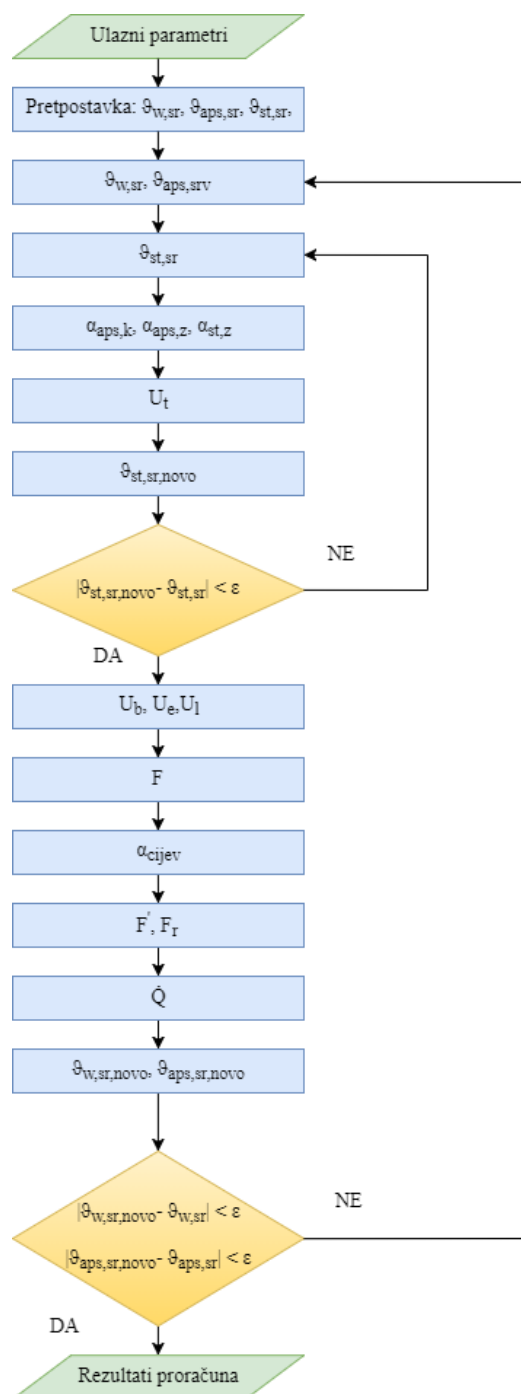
Ulazni parametri

Pretpostavka: $\vartheta_{w,sr}$, $\vartheta_{aps,sr}$, $\vartheta_{st,sr}$,

$\vartheta_{w,sr}$, $\vartheta_{aps,srv}$

$\vartheta_{st,sr}$

$\alpha_{aps,k}$, $\alpha_{aps,z}$, $\alpha_{st,z}$

$U_t$

$\vartheta_{st,sr,novo}$

$|\vartheta_{st,sr,novo} - \vartheta_{st,sr}| < \varepsilon$

NE

DA

$U_b$, $U_e$, $U_l$

F

$\alpha_{cijev}$

$F'$, $F_r$

$\dot{Q}$

$\vartheta_{w,sr,novo}$, $\vartheta_{aps,sr,novo}$

$|\vartheta_{w,sr,novo} - \vartheta_{w,sr}| < \varepsilon$

$|\vartheta_{aps,sr,novo} - \vartheta_{aps,sr}| < \varepsilon$

NE

DA

Rezultati proračuna